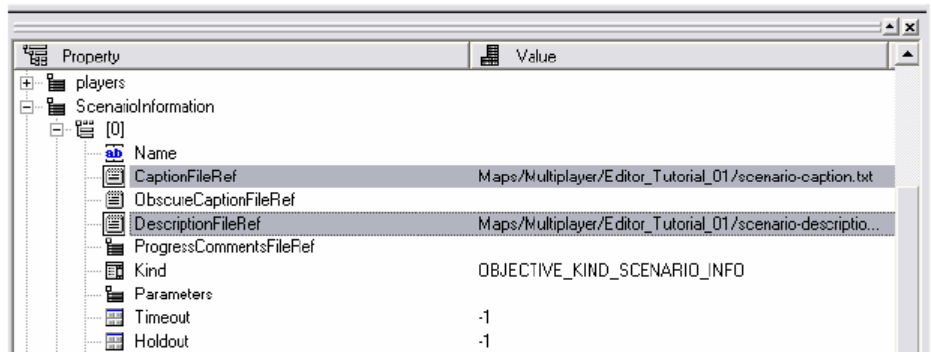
| Property | Value |
|---|---|
| players | |
| ScenarioInformation | |
| [0] | |
| ab Name | |
| CaptionFileRef | Maps/Multiplayer/Editor_Tutorial_01/scenario-caption.txt |
| ObscureCaptionFileRef | |
| DescriptionFileRef | Maps/Multiplayer/Editor_Tutorial_01/scenario-descriptio... |
| ProgressCommentsFileRef | |
| Kind | OBJECTIVE_KIND_SCENARIO_INFO |
| Parameters | |
| Timeout | -1 |
| Holdout | -1 |